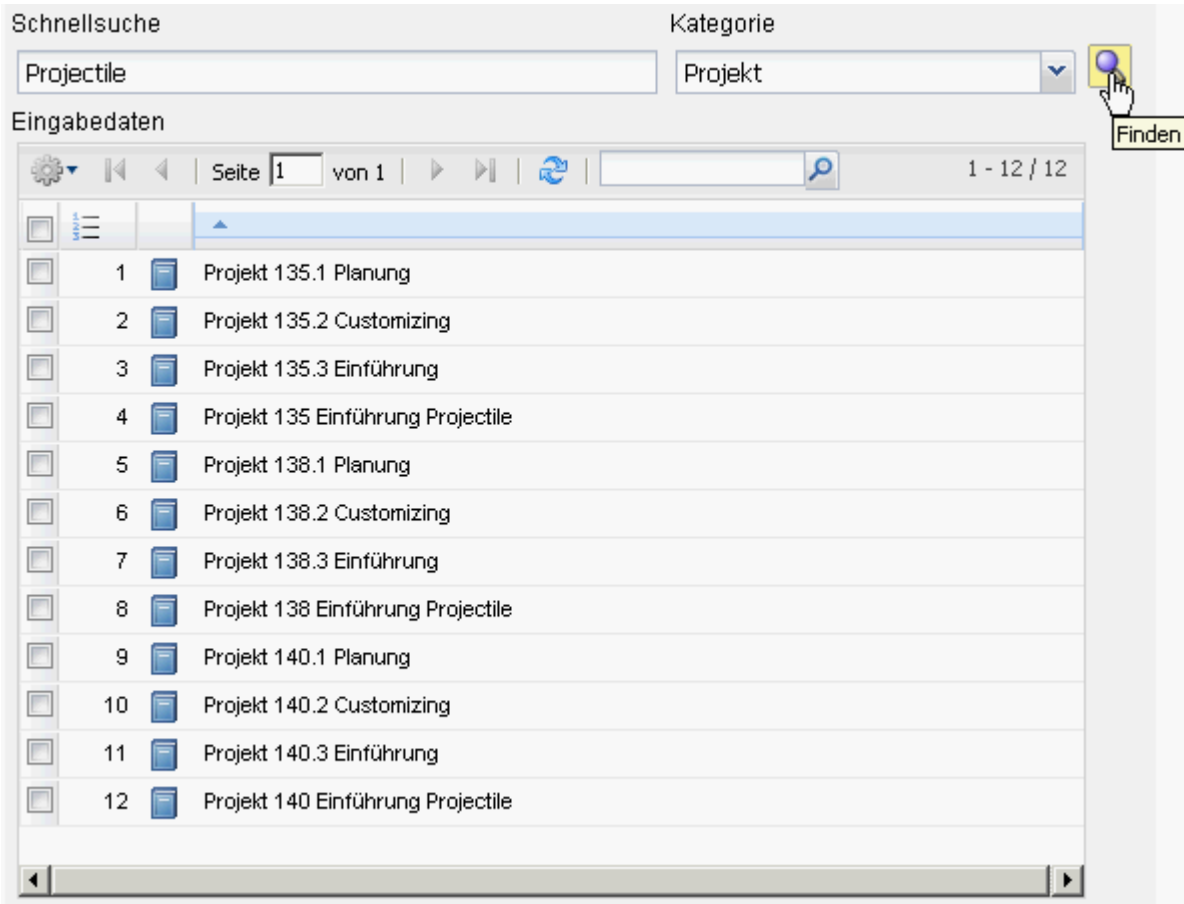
Schnellsuche

Kategorie

Projectile

Projekt

Finden

Eingabedaten

Seite 1 von 1

1 - 12 / 12

| | | | |
|---|---|---|---|
| | 1 | | Projekt 135.1 Planung |
| | 2 | | Projekt 135.2 Customizing |
| | 3 | | Projekt 135.3 Einführung |
| | 4 | | Projekt 135 Einführung Projectile |
| | 5 | | Projekt 138.1 Planung |
| | 6 | | Projekt 138.2 Customizing |
| | 7 | | Projekt 138.3 Einführung |
| | 8 | | Projekt 138 Einführung Projectile |
| | 9 | | Projekt 140.1 Planung |
| | 10 | | Projekt 140.2 Customizing |
| | 11 | | Projekt 140.3 Einführung |
| | 12 | | Projekt 140 Einführung Projectile |